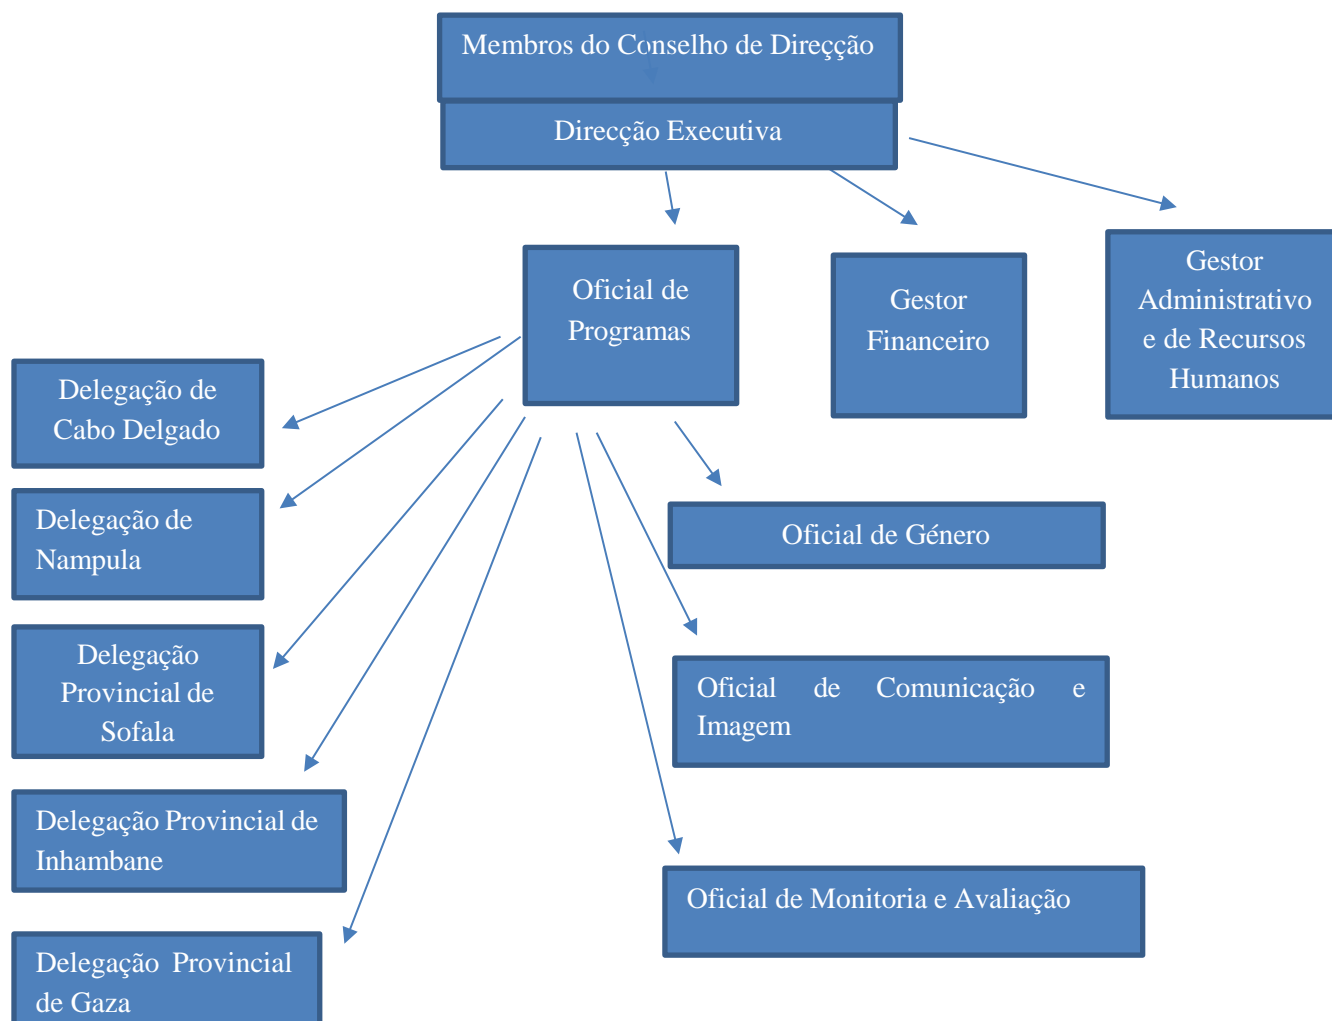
Membros do Conselho de Direcção

Direcção Executiva

Oficial de Programas

Gestor Financeiro

Gestor Administrativo e de Recursos Humanos

Delegação de Cabo Delgado

Delegação de Nampula

Delegação Provincial de Sofala

Delegação Provincial de Inhambane

Delegação Provincial de Gaza

Oficial de Género

Oficial de Comunicação e Imagem

Oficial de Monitoria e Avaliação